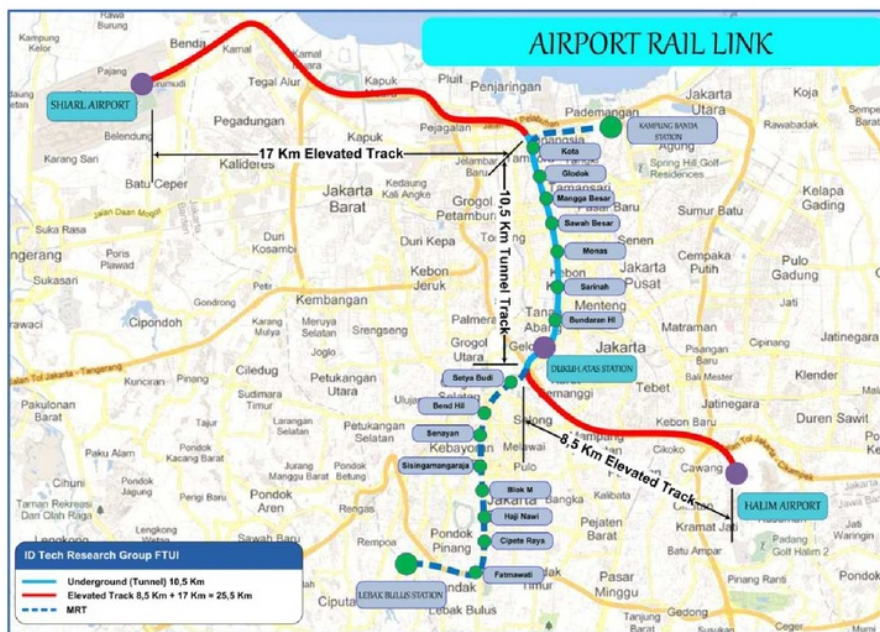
AIRPORT RAIL LINK

SHIARL AIRPORT

17 Km Elevated Track

10,5 Km Tunnel Track

8,5 Km Elevated Track

KAMPUNG BANDA STATION

Kota

Glodok

Mangga Besar

Sawah Besar

Monas

Sarinah

Bundaran HI

DUKUH ATAS STATION

Setya Budi

Bend Hil

Senayan

Sisingamangaraja

Blok M

Haji Nawi

Cipete Raya

Fatmawati

LEBAK BULUS STATION

HALIM AIRPORT

ID Tech Research Group FTUI

Underground (Tunnel) 10,5 Km

Elevated Track 8,5 Km + 17 Km = 25,5 Km

MRT

Kampung Kelor
Rawa Burung
Benda
Kamal
Pajang
Tegal Alur
Kamal Muara
Kapuk Muara
Pluit
Penjaringan
Pademangan
Jakarta Utara
Koja
Rawabadak
Pegadungan
Kapuk
Pejagalan
Belendung
Karang Sari
Kalideres
Batu Ceper
Jakarta Barat
Kedaung Kali Angke
Grogol Petamburan
Jelambar Baru
Spring Hill Golf Residences
Sumur Batu
Kelapa Gading
Suka Rasa
Poris Plawad
Duri Kosambi
Duri Kepa
Senen
Cempaka Putih
Pulo Gadung
Sukasari
Kembangan
Kebon Jeruk
Kebon
Jakarta Pusat
Jati
Gondrong
Cipondoh
Karang Mulya
Meruya Selatan
Srengseng
Palmera
Menteng
Matraman
Jatinegara
Joglo
Grogol Utara
Tanah Abang
Jakarta
Cipinang
Ciledug
Petukangan Utara
Kunciran
Pesanggrahan
Tebet
Klender
Pakulonan Barat
Sudimara Timur
Ulujami
Selatan
Menteng Dalam
Jatinegara
Duren Sawit
Tajur
Larangan Selatan
Petukangan Selatan
Kebayoran
Setiabudi
Kebon Baru
Paku Alam
Pondok Kacang Barat
Pondok Kacang Timur
Jurang Manggu Barat
Pondok Aren
Melawai
Pulo
Cikoko
Cawang
Cihuni
Pondok Jagung
Perigi Baru
Bangka
Kalibata
Taman Rekreasi Dari Olah Raga
Lengkong Wetan
Sawah Baru
Pondok Pinang
Pejaten Barat
Kramat Jati
Rempoa
Pasar Minggu
Batu Ampar
Padang Golf Halim 2
Pinang Ranti
Pondok
Ciputat
Lebak Bulus
Gedong
Tanjung Barat
Jakarta Timur
Jalan Tol Jakarta - Tangerang